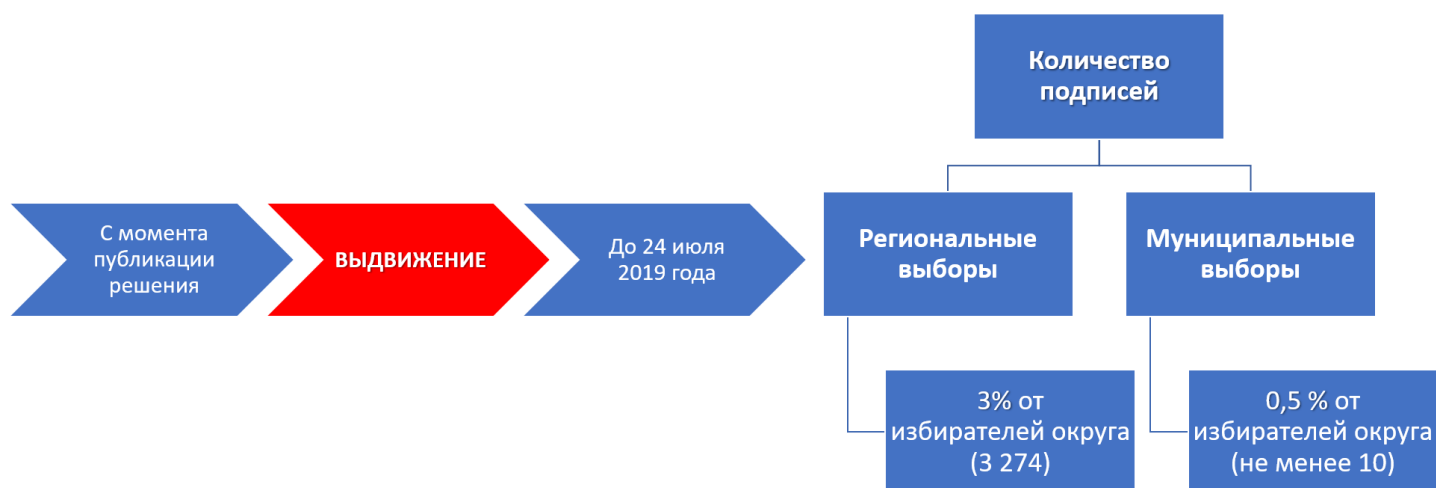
С момента публикации решения

ВЫДВИЖЕНИЕ

До 24 июля 2019 года

Количество подписей

Региональные выборы

Муниципальные выборы

3% от избирателей округа (3 274)

0,5 % от избирателей округа (не менее 10)